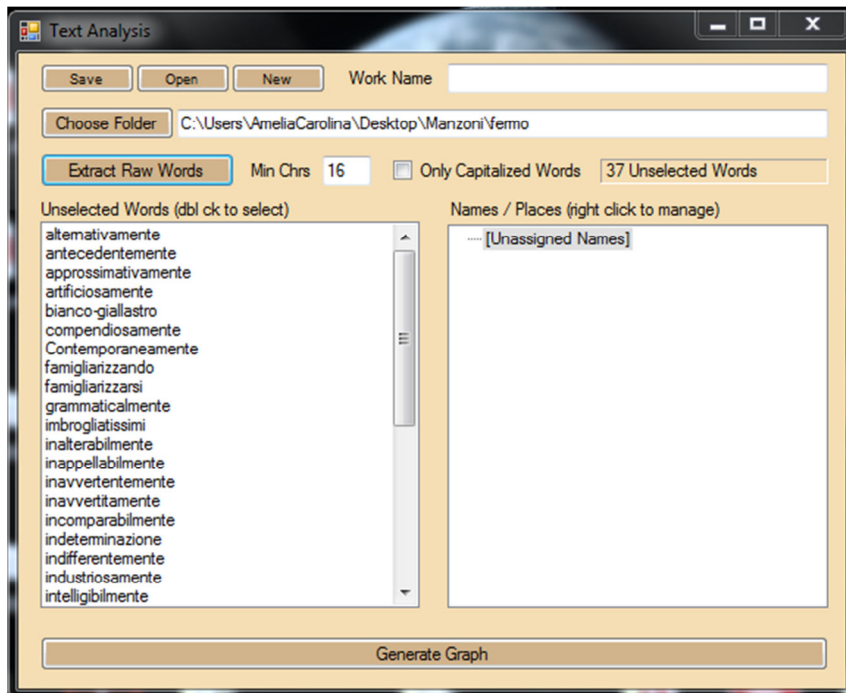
Text Analysis

Save Open New Work Name

Choose Folder C:\Users\AmeliaCarolina\Desktop\Manzoni\fermo

Extract Raw Words Min Chrs 16 Only Capitalized Words 37 Unselected Words

Unselected Words (dbl ck to select)

alternativamente
antecedentemente
approssimativamente
artificiosamente
bianco-giallastro
compendiosamente
Contemporaneamente
famigliarizzando
famigliarizzarsi
grammaticalmente
imbrogliatissimi
inalterabilmente
inappellabilmente
inavvertentemente
inavvertitamente
incomparabilmente
indeterminazione
indifferentemente
industriosamente
intelligibilmente

Names / Places (right click to manage)

[Unassigned Names]

Generate Graph